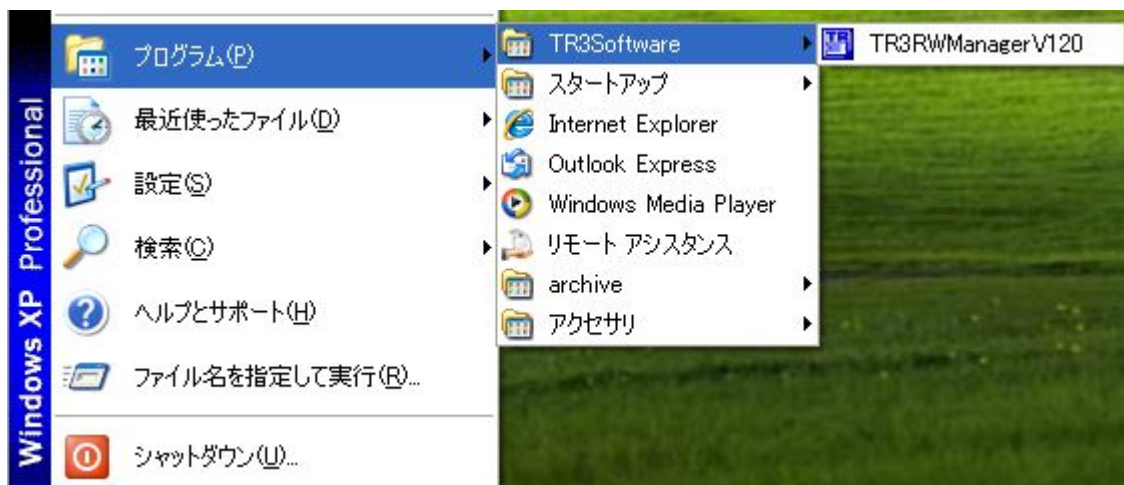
Windows XP Professional

プログラム(P)
最近使ったファイル(D)
設定(S)
検索(C)
ヘルプとサポート(H)
ファイル名を指定して実行(R)...
シャットダウン(U)...

TR3Software
スタートアップ
Internet Explorer
Outlook Express
Windows Media Player
リモート アシスタンス
archive
アクセサリ

TR3RWManagerV120